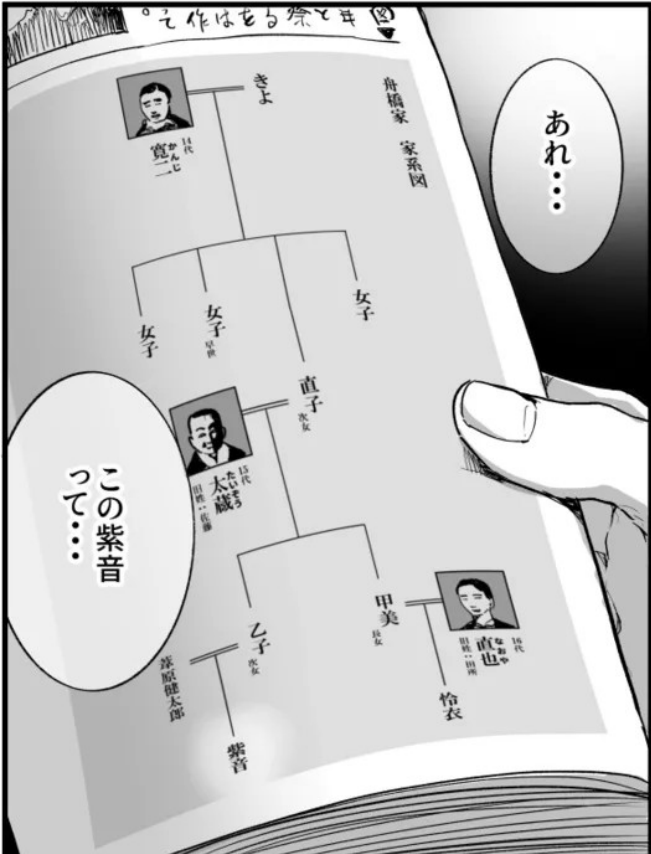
あれ・・・

この紫音って・・・

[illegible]を作はをる際と年図

舟橋家　家系図

きよ

14代
かんじ
寛二

女子

女子
早世

女子

女子

直子
次女

15代
たいぞう
太蔵
旧姓：佐藤

甲美
長女

16代
なおや
直也
旧姓：田所

乙子
次女

篠原健太郎

紫音

怜衣